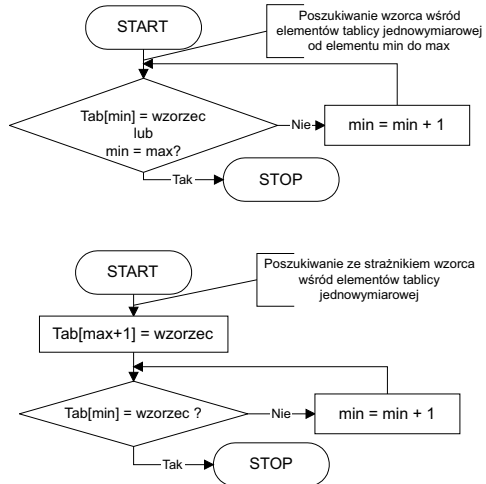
START

Poszukiwanie wzorca wśród elementów tablicy jednowymiarowej od elementu min do max

Tab[min] = wzorzec lub min = max?

Nie

min = min + 1

Tak

STOP

START

Poszukiwanie ze strażnikiem wzorca wśród elementów tablicy jednowymiarowej

Tab[max+1] = wzorzec

Tab[min] = wzorzec ?

Nie

min = min + 1

Tak

STOP